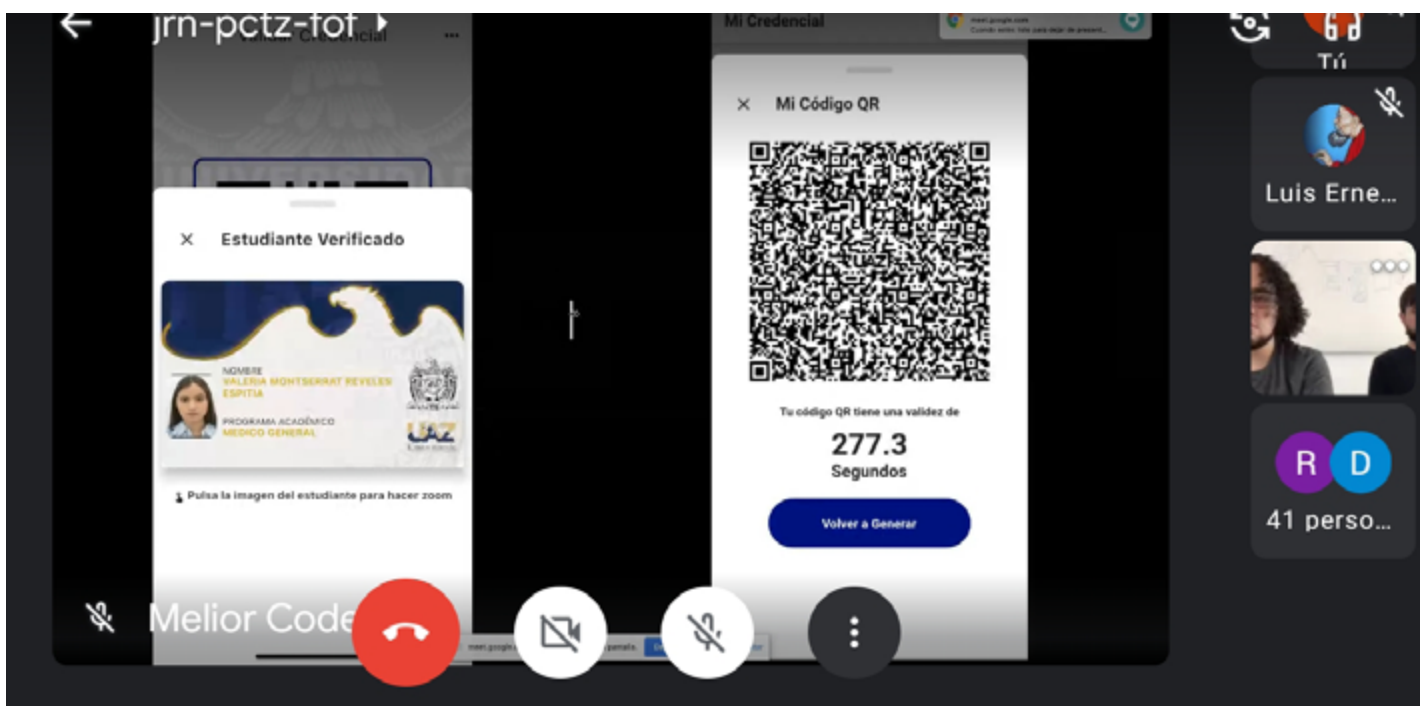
jrn-pctz-fof
Validar Credencial
Mi Credencial
meet.google.com
Tú
Luis Erne...
Estudiante Verificado
NOMBRE
VALERIA MONTSERRAT REVELES ESPITIA
PROGRAMA ACADÉMICO
MEDICO GENERAL
UAZ
Pulsa la imagen del estudiante para hacer zoom
Mi Código QR
Tu código QR tiene una validez de
277.3
Segundos
Volver a Generar
R D
41 perso...
Melior Code
meet.google.com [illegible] pantalla.